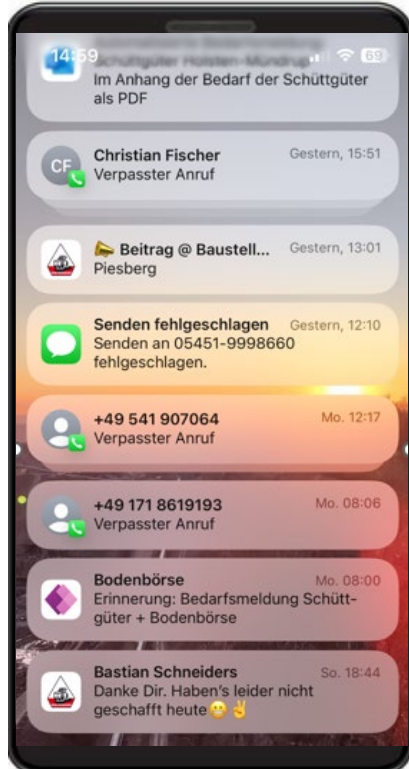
14:59
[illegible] Schüttgüter Holsten-Mündrup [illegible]
Im Anhang der Bedarf der Schüttgüter als PDF

CF
Christian Fischer
Gestern, 15:51
Verpasster Anruf

📣 Beitrag @ Baustell...
Gestern, 13:01
Piesberg

Senden fehlgeschlagen
Gestern, 12:10
Senden an 05451-9998660 fehlgeschlagen.

+49 541 907064
Mo. 12:17
Verpasster Anruf

+49 171 8619193
Mo. 08:06
Verpasster Anruf

Bodenbörse
Mo. 08:00
Erinnerung: Bedarfsmeldung Schüttgüter + Bodenbörse

Bastian Schneiders
So. 18:44
Danke Dir. Haben's leider nicht geschafft heute 😬✌️